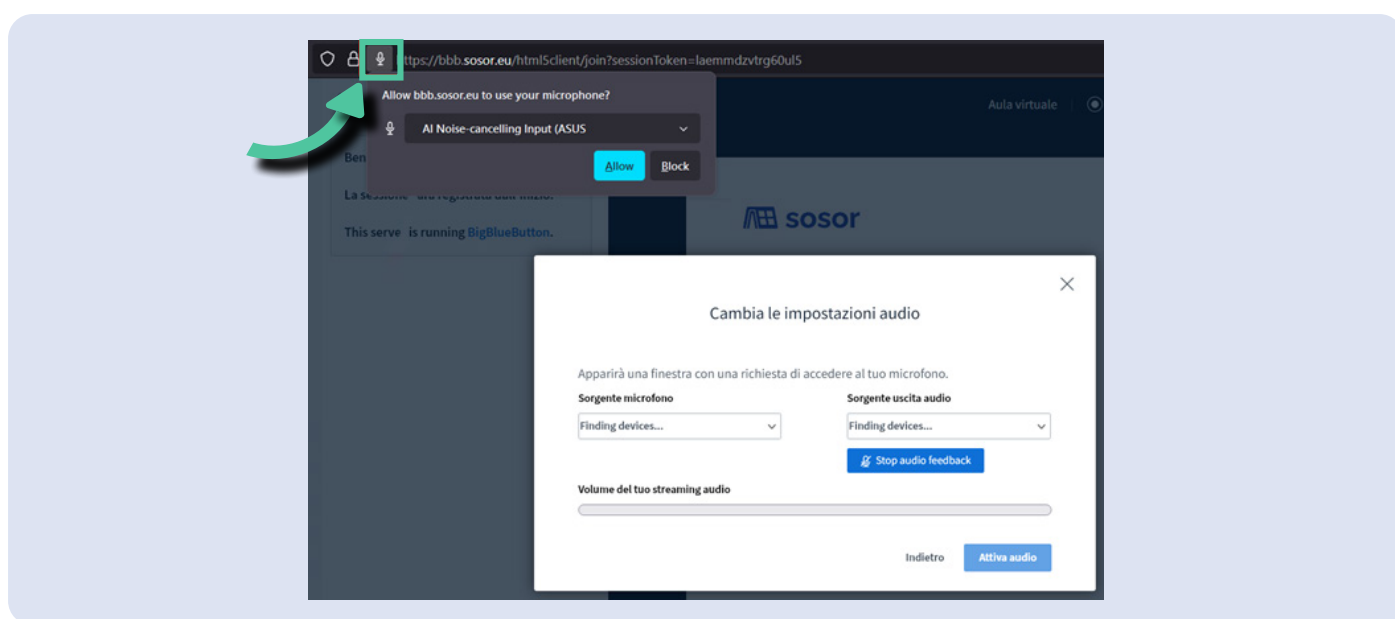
https://bbb.sosor.eu/html5client/join?sessionToken=laemmdzvtrg60ul5

Allow bbb.sosor.eu to use your microphone?

AI Noise-cancelling Input (ASUS

Allow Block

Aula virtuale

Ben

La sessione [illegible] registrata dall'inizio.

This serve is running BigBlueButton.

sosor

Cambia le impostazioni audio

Apparirà una finestra con una richiesta di accedere al tuo microfono.

Sorgente microfono

Finding devices...

Sorgente uscita audio

Finding devices...

Stop audio feedback

Volume del tuo streaming audio

Indietro

Attiva audio